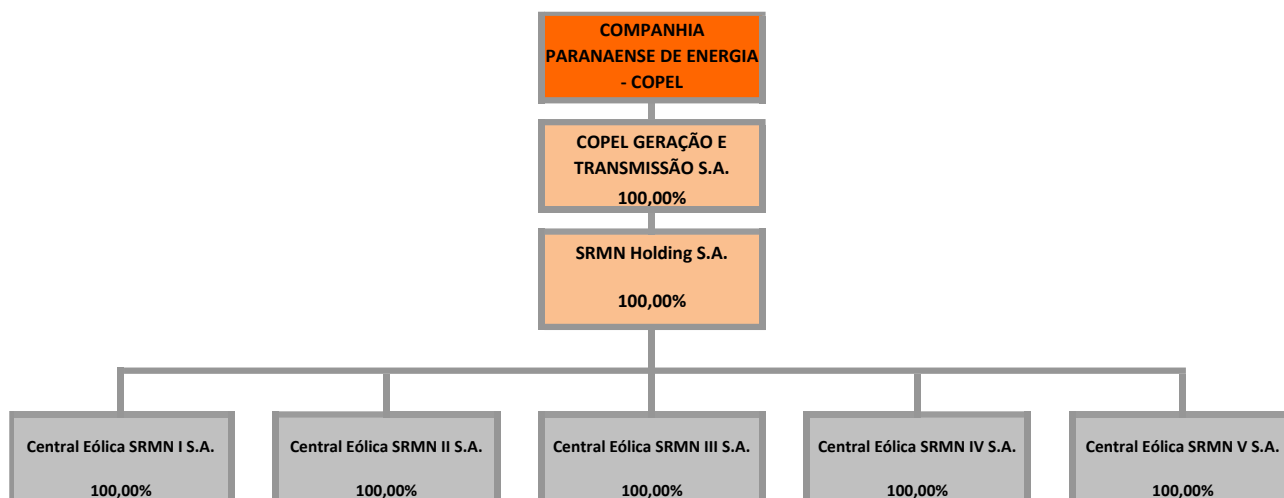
COMPANHIA PARANAENSE DE ENERGIA - COPEL

COPEL GERAÇÃO E TRANSMISSÃO S.A.
100,00%

SRMN Holding S.A.
100,00%

Central Eólica SRMN I S.A.
100,00%

Central Eólica SRMN II S.A.
100,00%

Central Eólica SRMN III S.A.
100,00%

Central Eólica SRMN IV S.A.
100,00%

Central Eólica SRMN V S.A.
100,00%